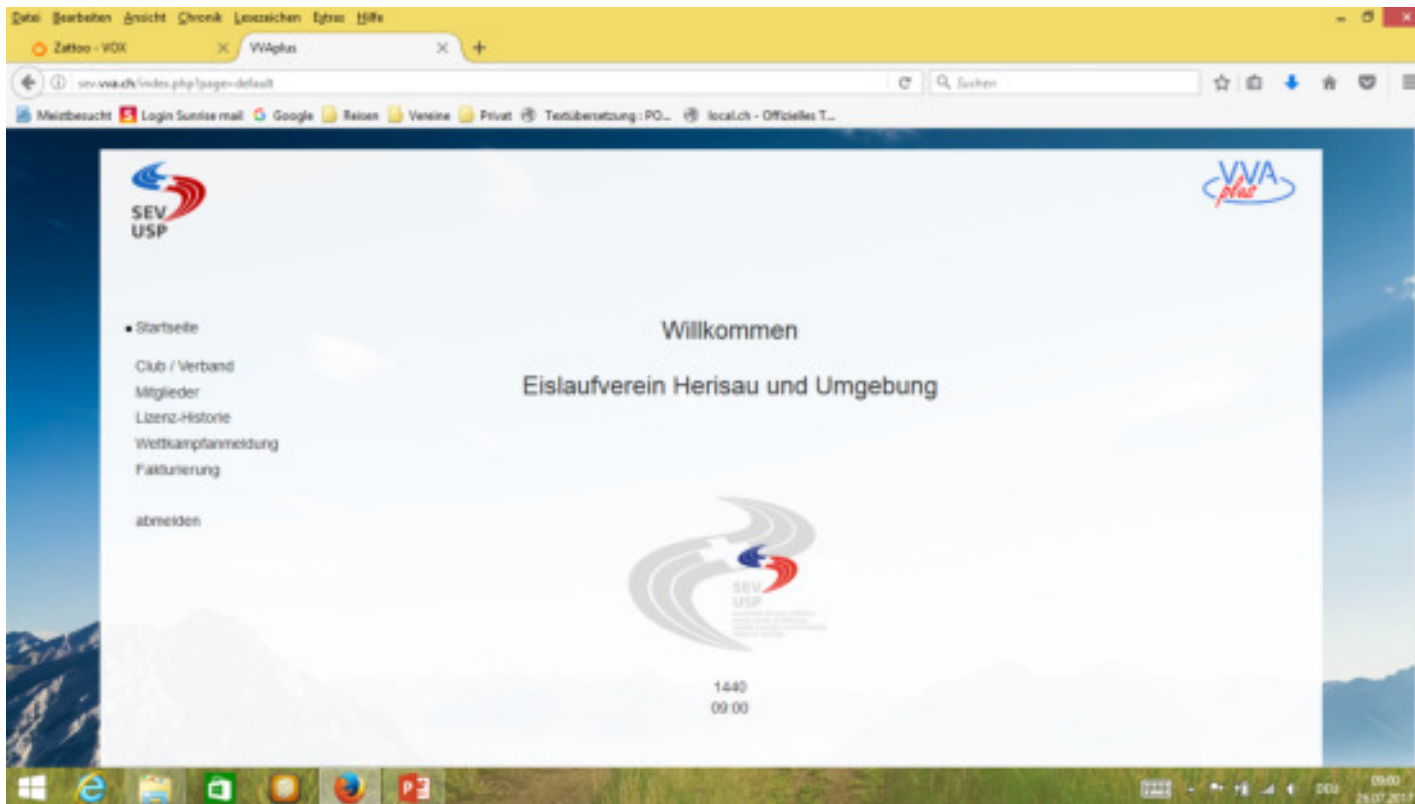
Datei Bearbeiten Ansicht Chronik Lesezeichen Extras Hilfe

Zattoo - VOX
VVAplus

sev.vva.ch/index.php?page=default
Suchen

Meistbesucht Login Sunrise mail Google Reisen Vereine Privat Textübersetzung : PO... local.ch - Offizielles T...

SEV
USP

VVA plus

• Startseite

Club / Verband
Mitglieder
Lizenz-Historie
Wettkampfanmeldung
Fakturierung

abmelden

Willkommen

Eislaufverein Herisau und Umgebung

SEV
USP

1440
09:00

DEU
09:00
26.07.2017